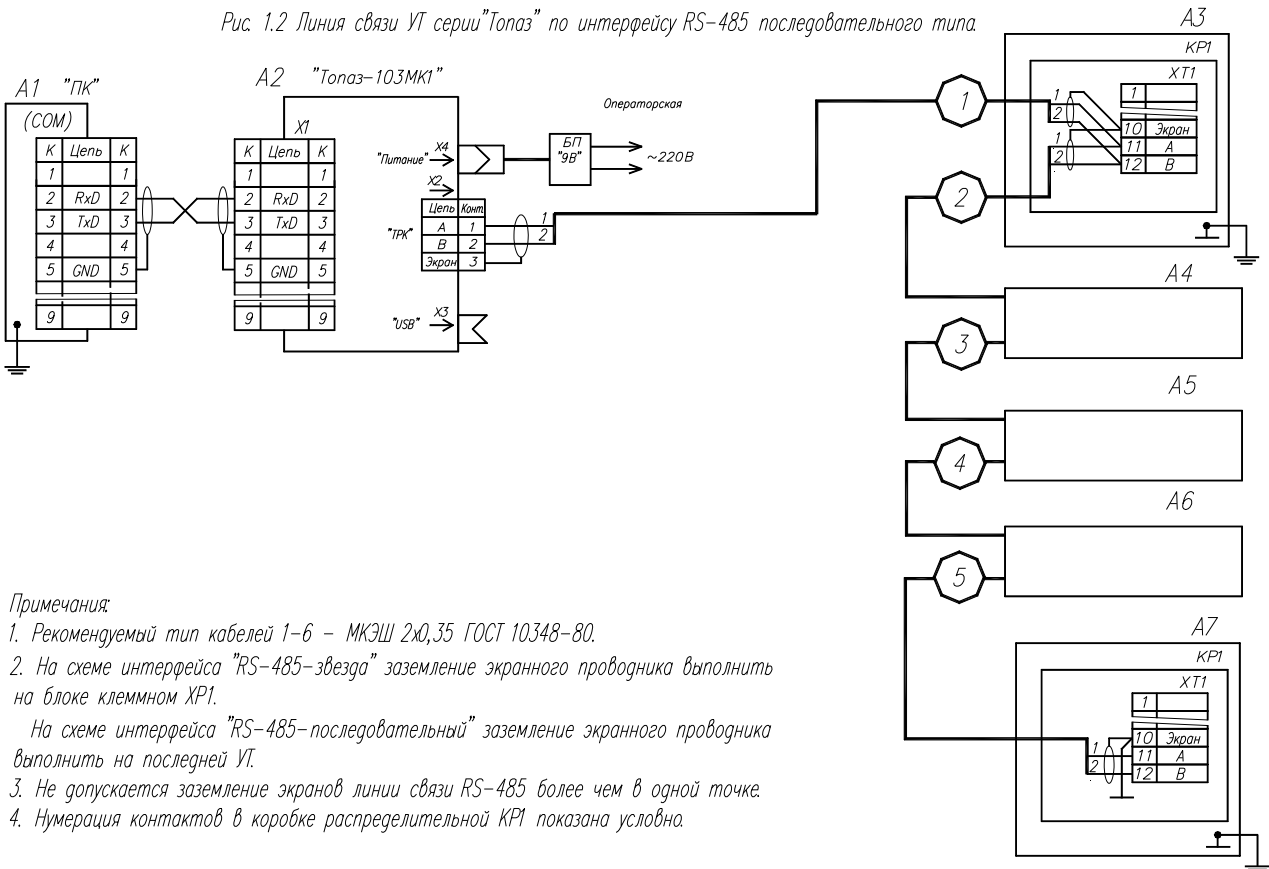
Рис. 1.2 Линия связи УТ серии"Топаз" по интерфейсу RS-485 последовательного типа.

A1 "ПК"

(COM)

| К | Цепь | К |
|---|---|---|
| 1 | | 1 |
| 2 | RxD | 2 |
| 3 | TxD | 3 |
| 4 | | 4 |
| 5 | GND | 5 |
| 9 | | 9 |

A2 "Топаз-103МК1"

X1

| К | Цепь | К |
|---|---|---|
| 1 | | 1 |
| 2 | RxD | 2 |
| 3 | TxD | 3 |
| 4 | | 4 |
| 5 | GND | 5 |
| 9 | | 9 |

"Питание" X4

X2

"ТРК"

| Цепь | Конт. |
|---|---|
| A | 1 |
| B | 2 |
| Экран | 3 |

"USB" X3

Операторская

БП "9В"

~220В

1

2

A3

КР1

XT1

| 1 | |
|---|---|
| 10 | Экран |
| 11 | A |
| 12 | B |

1 2 1 2

1

2

A4

3

A5

4

A6

5

A7

КР1

XT1

| 1 | |
|---|---|
| 10 | Экран |
| 11 | A |
| 12 | B |

1 2

Примечания:

1. Рекомендуемый тип кабелей 1-6 – МКЭШ 2х0,35 ГОСТ 10348-80.

2. На схеме интерфейса "RS-485-звезда" заземление экранного проводника выполнить на блоке клеммном ХР1.

На схеме интерфейса "RS-485-последовательный" заземление экранного проводника выполнить на последней УТ.

3. Не допускается заземление экранов линии связи RS-485 более чем в одной точке.

4. Нумерация контактов в коробке распределительной КР1 показана условно.